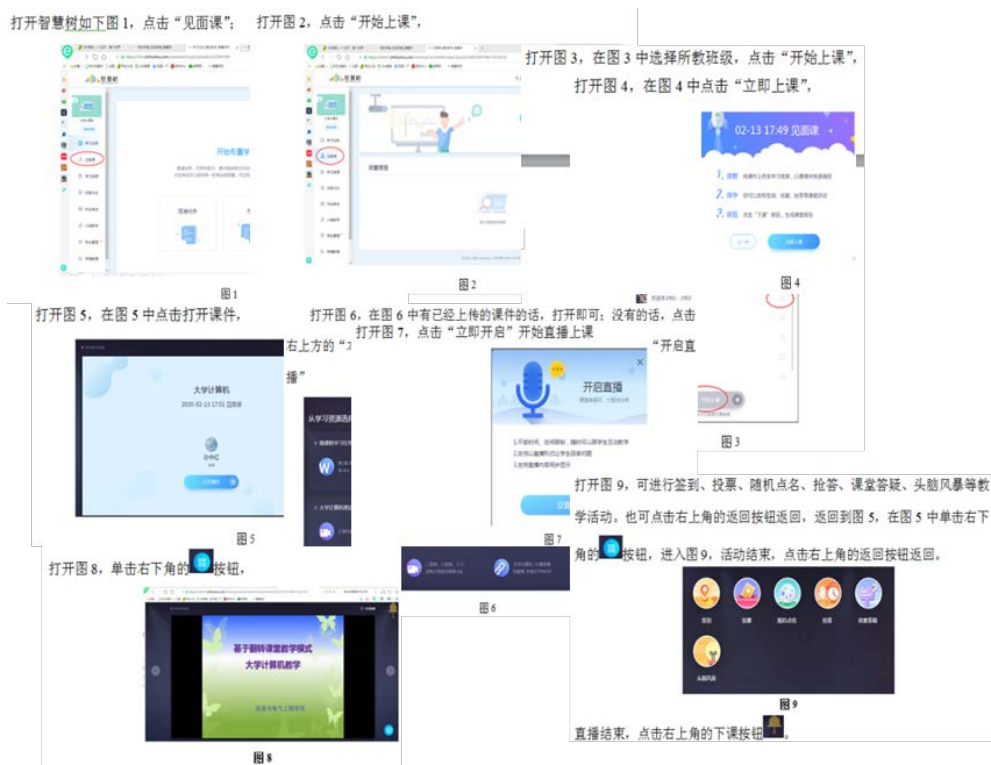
打开智慧树如下图 1，点击“见面课”； 打开图 2，点击“开始上课”，

开始布置学

图 1

图 2

打开图 3，在图 3 中选择所教班级，点击“开始上课”，

打开图 4，在图 4 中点击“立即上课”，

02-13 17:49 见面课

图 4

图 3

打开图 5，在图 5 中点击打开课件，

大学计算机

2020-02-13 17:51 见面课

图 5

打开图 6，在图 6 中有已经上传的课件的话，打开即可；没有的话，点击右上方的“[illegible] “开启直播”

打开图 7，点击“立即开启”开始直播上课

开启直播

从学习资源选择

图 7

图 6

打开图 9，可进行签到、投票、随机点名、抢答、课堂答疑、头脑风暴等教学活动。也可点击右上角的返回按钮返回，返回到图 5，在图 5 中单击右下角的按钮，进入图 9，活动结束，点击右上角的返回按钮返回。

签到 投票 随机点名 抢答 课堂答疑 头脑风暴

图 9

打开图 8，单击右下角的按钮，

基于翻转课堂教学模式
大学计算机教学

图 8

直播结束，点击右上角的下课按钮。